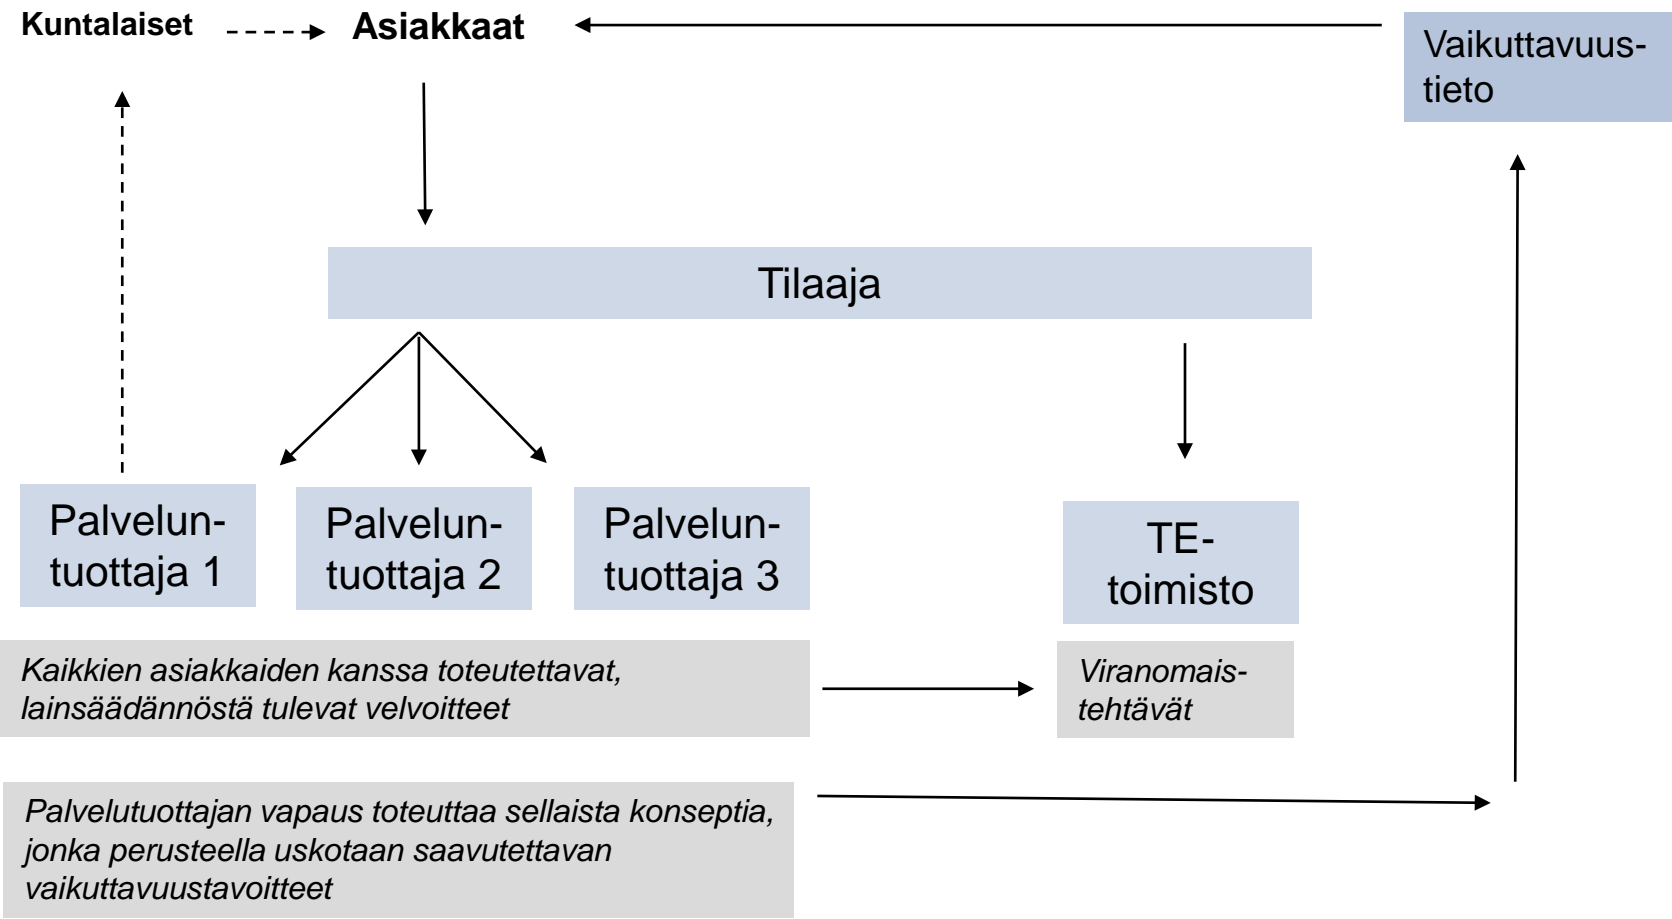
Kuntalaiset

Asiakkaat

Vaikuttavuustieto

Tilaaja

Palveluntuottaja 1

Palveluntuottaja 2

Palveluntuottaja 3

TE-toimisto

*Kaikkien asiakkaiden kanssa toteutettavat, lainsäädännöstä tulevat velvoitteet*

*Viranomaistehtävät*

*Palvelutuottajan vapaus toteuttaa sellaista konseptia, jonka perusteella uskotaan saavutettavan vaikuttavuustavoitteet*